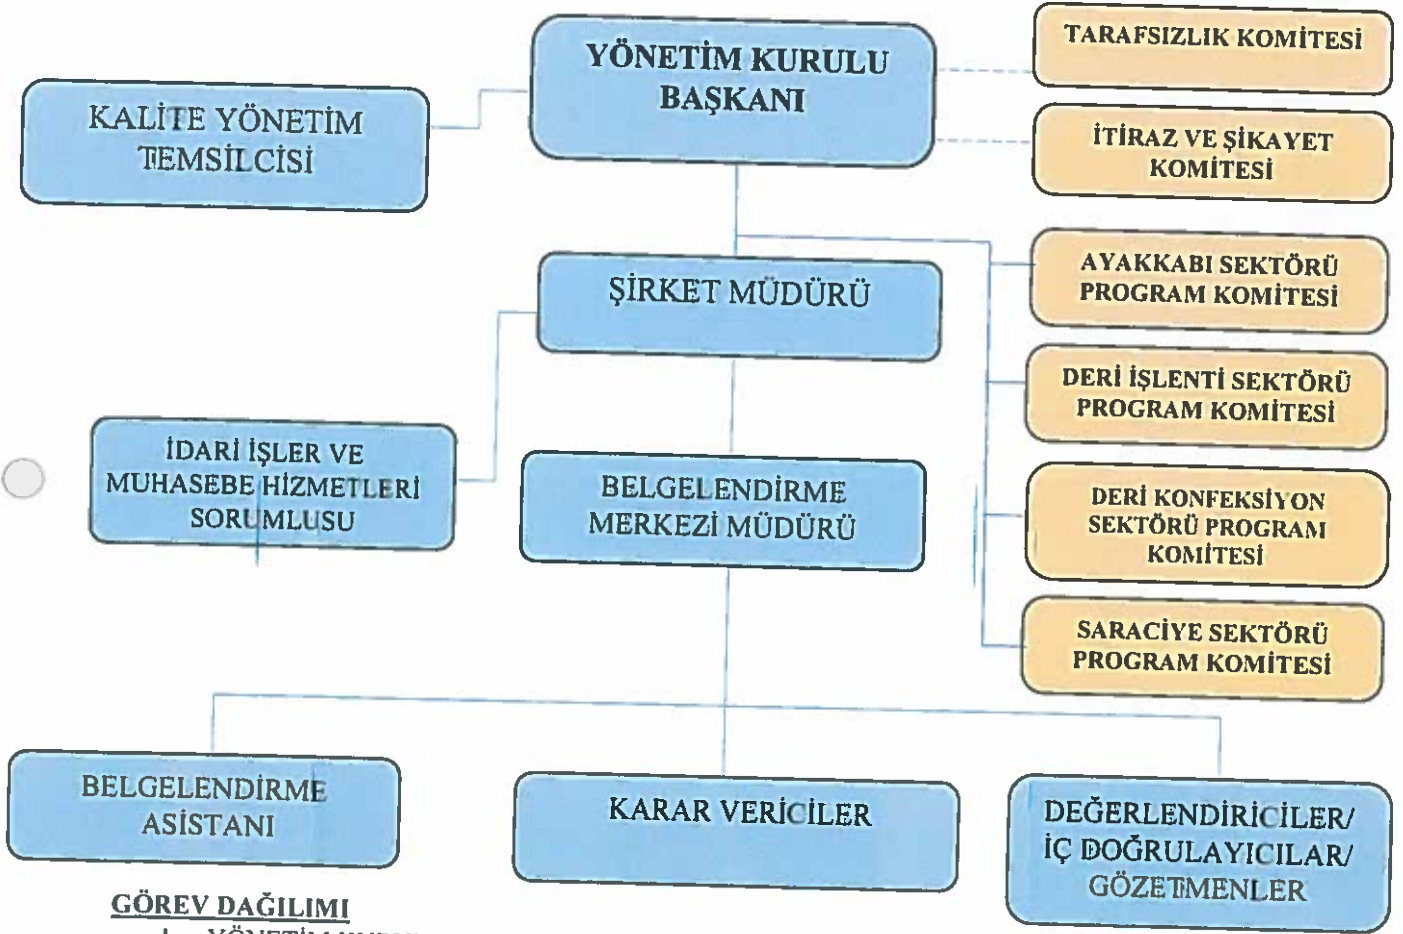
YÖNETİM KURULU BAŞKANI

KALİTE YÖNETİM TEMSİLCİSİ

TARAFSIZLIK KOMİTESİ

İTİRAZ VE ŞİKAYET KOMİTESİ

ŞİRKET MÜDÜRÜ

AYAKKABI SEKTÖRÜ PROGRAM KOMİTESİ

DERİ İŞLENTİ SEKTÖRÜ PROGRAM KOMİTESİ

İDARİ İŞLER VE MUHASEBE HİZMETLERİ SORUMLUSU

BELGELENDİRME MERKEZİ MÜDÜRÜ

DERİ KONFEKSİYON SEKTÖRÜ PROGRAM KOMİTESİ

SARACİYE SEKTÖRÜ PROGRAM KOMİTESİ

BELGELENDİRME ASİSTANI

KARAR VERİCİLER

DEĞERLENDİRİCİLER/ İÇ DOĞRULAYICILAR/ GÖZETMENLER

GÖREV DAĞILIMI

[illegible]